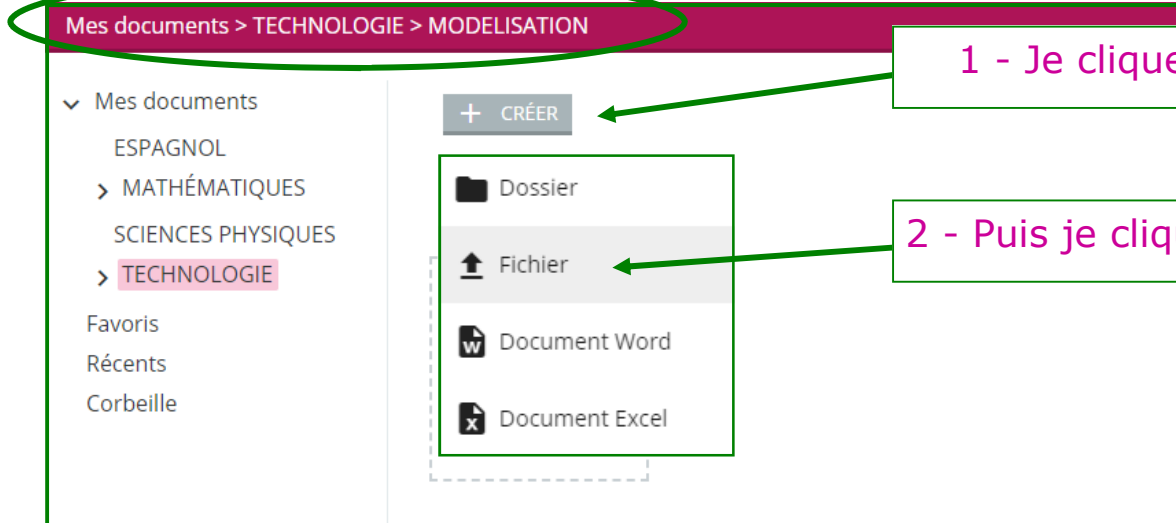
Mes documents > TECHNOLOGIE > MODELISATION

1 - Je clique

Mes documents
ESPAGNOL
MATHÉMATIQUES
SCIENCES PHYSIQUES
TECHNOLOGIE
Favoris
Récents
Corbeille

+ CRÉER

Dossier
Fichier
Document Word
Document Excel

2 - Puis je cliq